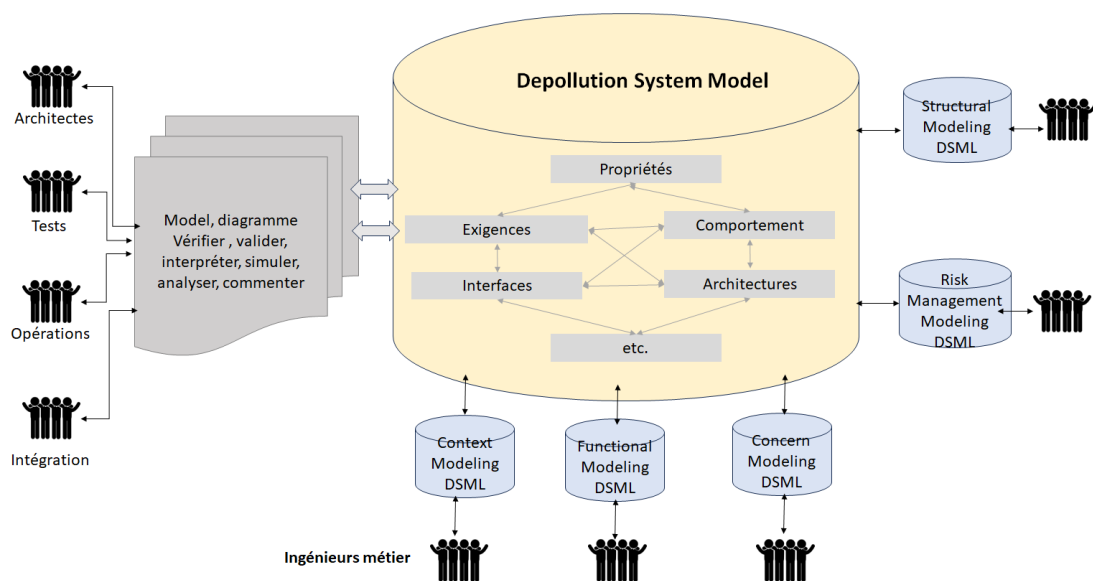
Architectes

Tests

Opérations

Intégration

Model, diagramme
Vérifier , valider,
interpréter, simuler,
analyser, commenter

Depollution System Model

Propriétés

Exigences

Comportement

Interfaces

Architectures

etc.

Structural Modeling DSML

Risk Management Modeling DSML

Context Modeling DSML

Functional Modeling DSML

Concern Modeling DSML

Ingénieurs métier